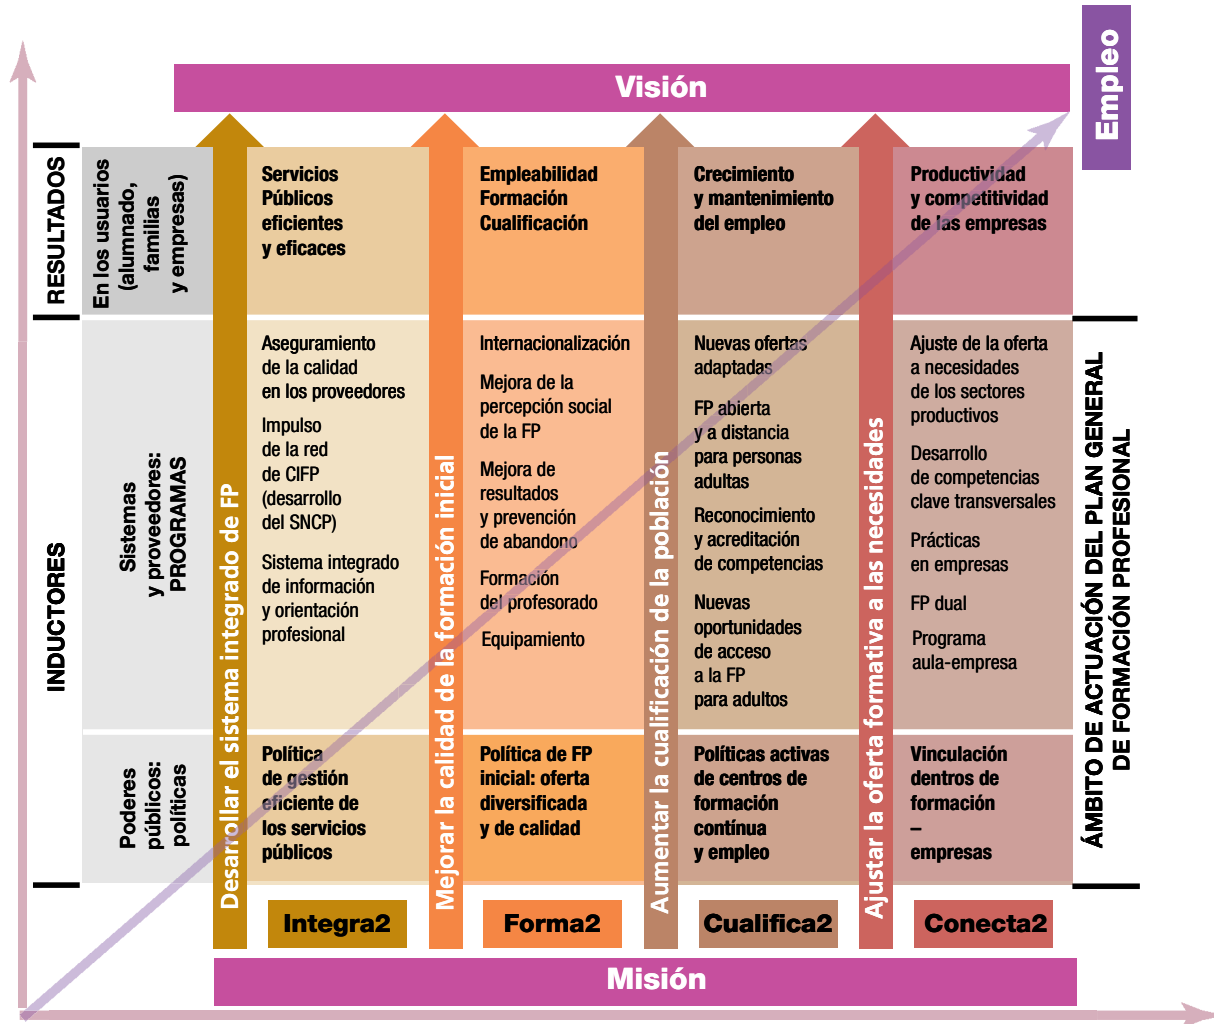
Visión

Empleo

RESULTADOS

En los usuarios (alumnado, familias y empresas)

Servicios Públicos eficientes y eficaces

Empleabilidad Formación Cualificación

Crecimiento y mantenimiento del empleo

Productividad y competitividad de las empresas

INDUCTORES

Sistemas y proveedores: PROGRAMAS

Aseguramiento de la calidad en los proveedores

Impulso de la red de CIFP (desarrollo del SNCP)

Sistema integrado de información y orientación profesional

Internacionalización

Mejora de la percepción social de la FP

Mejora de resultados y prevención de abandono

Formación del profesorado

Equipamiento

Nuevas ofertas adaptadas

FP abierta y a distancia para personas adultas

Reconocimiento y acreditación de competencias

Nuevas oportunidades de acceso a la FP para adultos

Ajuste de la oferta a necesidades de los sectores productivos

Desarrollo de competencias clave transversales

Prácticas en empresas

FP dual

Programa aula-empresa

Poderes públicos: políticas

Política de gestión eficiente de los servicios públicos

Política de FP inicial: oferta diversificada y de calidad

Políticas activas de centros de formación contínua y empleo

Vinculación dentros de formación – empresas

Desarrollar el sistema integrado de FP

Mejorar la calidad de la formación inicial

Aumentar la cualificación de la población

Ajustar la oferta formativa a las necesidades

ÁMBITO DE ACTUACIÓN DEL PLAN GENERAL DE FORMACIÓN PROFESIONAL

Integra2

Forma2

Cualifica2

Conecta2

Misión